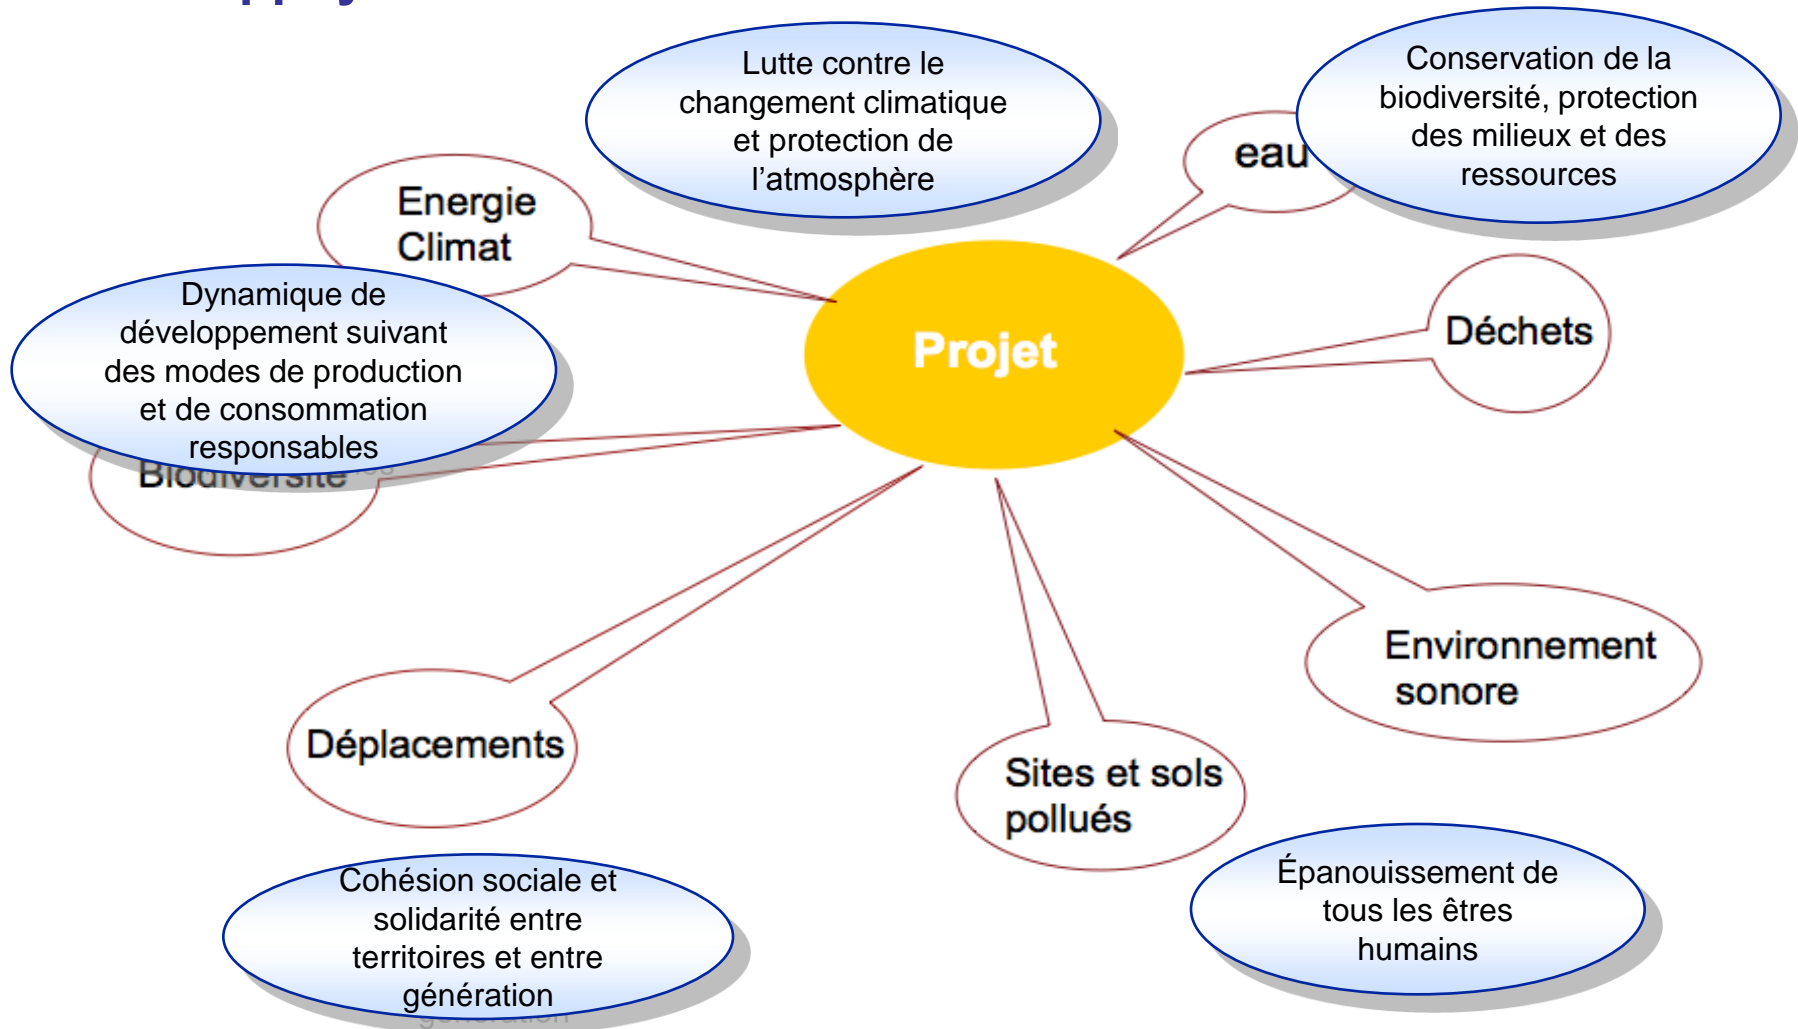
Lutte contre le changement climatique et protection de l'atmosphère

Conservation de la biodiversité, protection des milieux et des ressources

eau

Energie Climat

Dynamique de développement suivant des modes de production et de consommation responsables

Biodiversité

Projet

Déchets

Environnement sonore

Déplacements

Sites et sols pollués

Cohésion sociale et solidarité entre territoires et entre génération

Épanouissement de tous les êtres humains